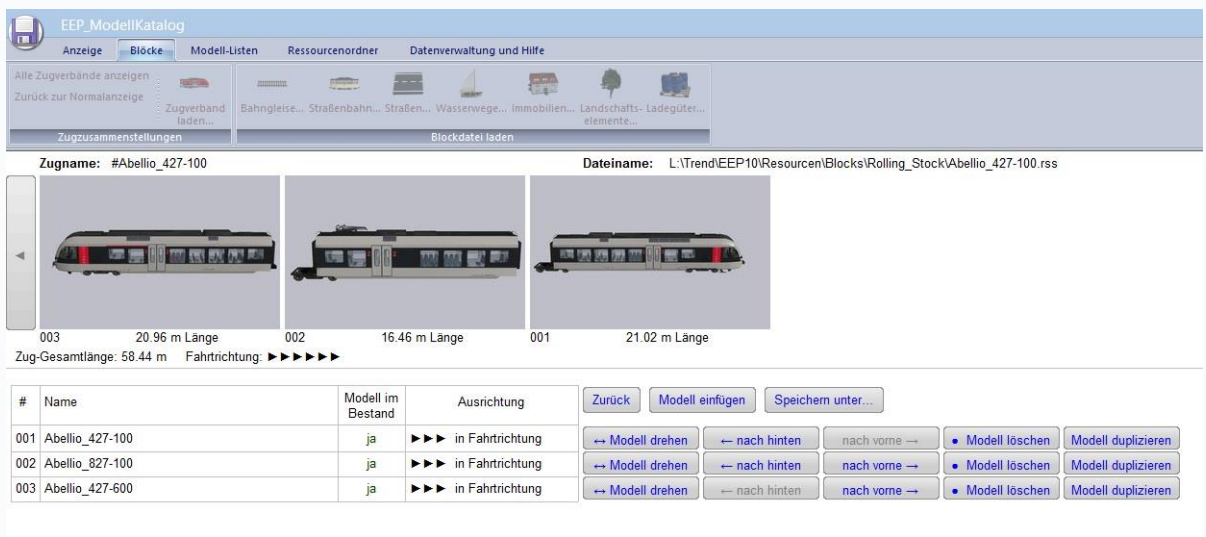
EEP_ModellKatalog

Anzeige Blöcke Modell-Listen Ressourcenordner Datenverwaltung und Hilfe

Alle Zugverbände anzeigen
Zurück zur Normalanzeige
Zugverband laden...
Zugzusammenstellungen

Bahngleise... Straßenbahn... Straßen... Wasserwege... Immobilien... Landschaftselemente... Ladegüter...
Blockdatei laden

Zugname: #Abellio_427-100

Dateiname: L:\Trend\EEP10\Resourcen\Blocks\Rolling_Stock\Abellio_427-100.rss

003 20.96 m Länge
002 16.46 m Länge
001 21.02 m Länge

Zug-Gesamtlänge: 58.44 m Fahrtrichtung: ►►►►►►

| # | Name | Modell im Bestand | Ausrichtung |
|---|---|---|---|
| 001 | Abellio_427-100 | ja | ►►► in Fahrtrichtung |
| 002 | Abellio_827-100 | ja | ►►► in Fahrtrichtung |
| 003 | Abellio_427-600 | ja | ►►► in Fahrtrichtung |

Zurück Modell einfügen Speichern unter...

↔ Modell drehen ← nach hinten nach vorne → • Modell löschen Modell duplizieren
↔ Modell drehen ← nach hinten nach vorne → • Modell löschen Modell duplizieren
↔ Modell drehen ← nach hinten nach vorne → • Modell löschen Modell duplizieren